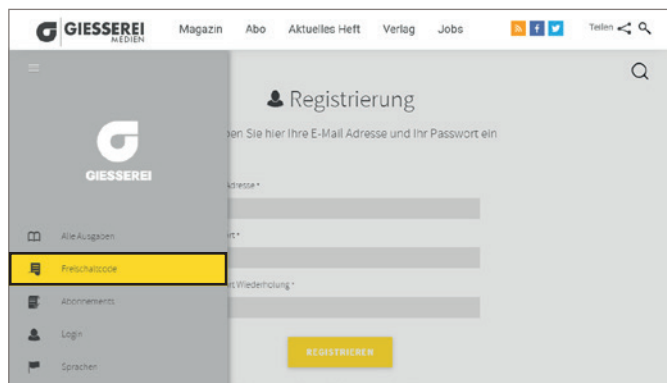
GIESSEREI MEDIEN

Magazin Abo Aktuelles Heft Verlag Jobs

Teilen

GIESSEREI

Alle Ausgaben

Freischaltcode

Abonnements

Login

Sprachen

Registrierung

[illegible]ben Sie hier Ihre E-Mail Adresse und Ihr Passwort ein

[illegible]dresse *

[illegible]rt *

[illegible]rt Wiederholung *

REGISTRIEREN